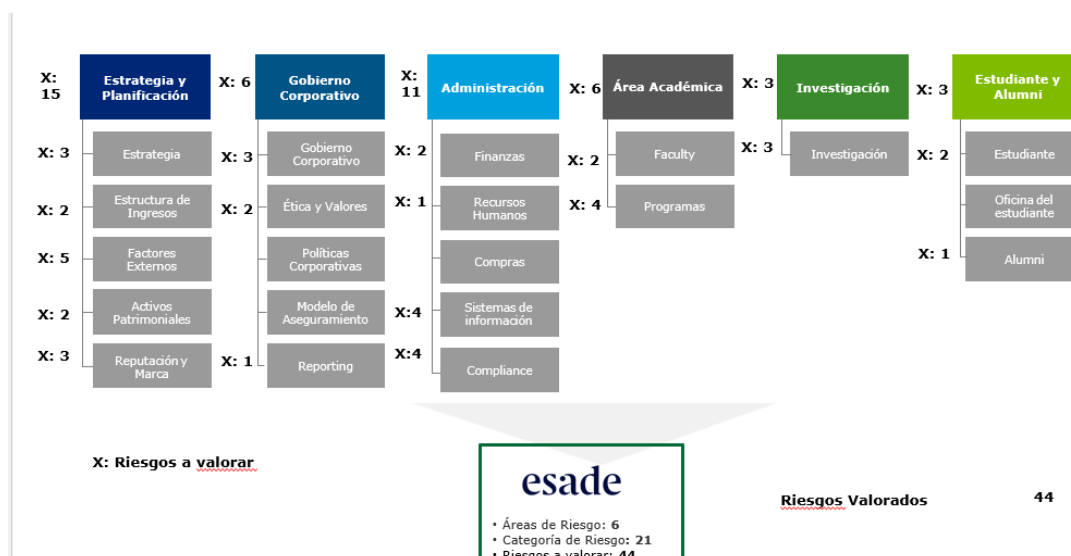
X: 15 Estrategia y Planificación

X: 3 Estrategia

X: 2 Estructura de Ingresos

X: 5 Factores Externos

X: 2 Activos Patrimoniales

X: 3 Reputación y Marca

X: 6 Gobierno Corporativo

X: 3 Gobierno Corporativo

X: 2 Ética y Valores

Políticas Corporativas

Modelo de Aseguramiento

X: 1 Reporting

X: 11 Administración

X: 2 Finanzas

X: 1 Recursos Humanos

Compras

X:4 Sistemas de información

X:4 Compliance

X: 6 Área Académica

X: 2 Faculty

X: 4 Programas

X: 3 Investigación

X: 3 Investigación

X: 3 Estudiante y Alumni

X: 2 Estudiante

Oficina del estudiante

X: 1 Alumni

X: Riesgos a valorar

esade

• Áreas de Riesgo: **6**
• Categoría de Riesgo: **21**
• Riesgos a valorar: **44**

Riesgos Valorados 44